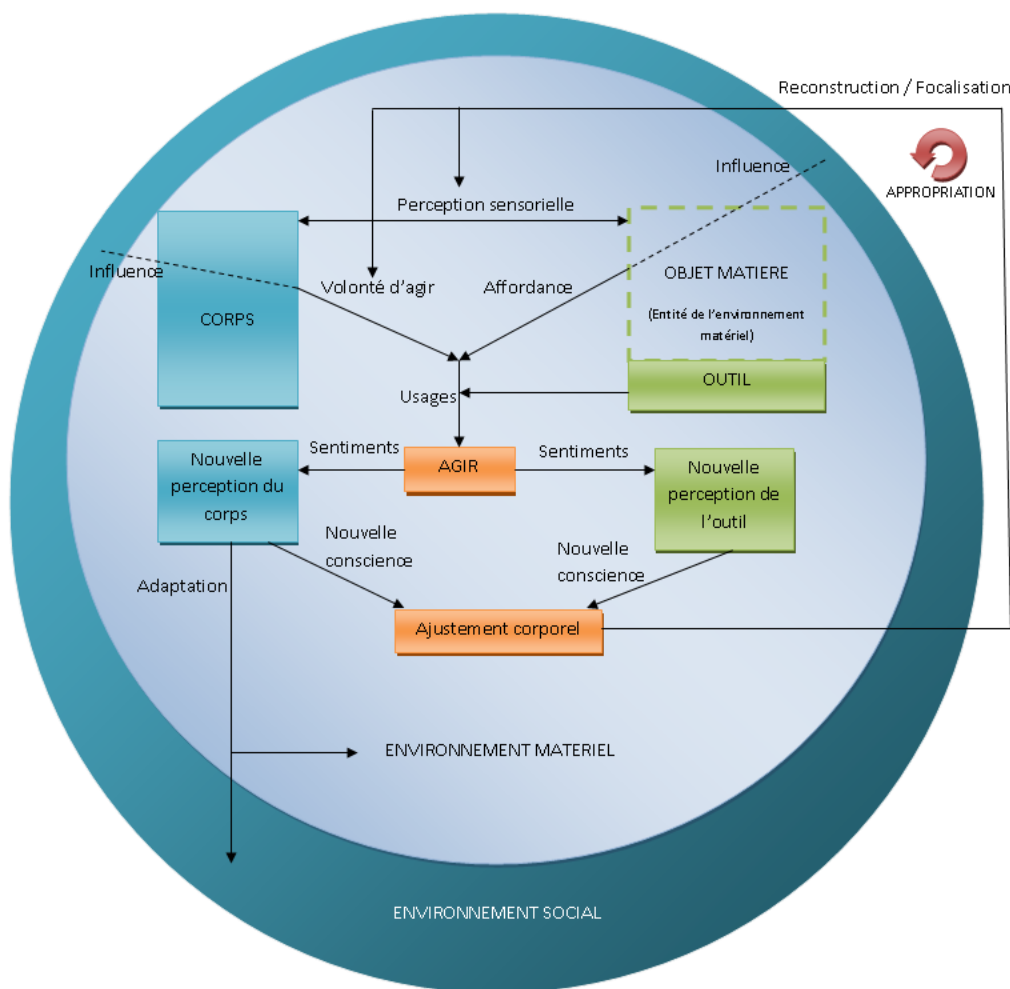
Reconstruction / Focalisation

APPROPRIATION

Influence

Perception sensorielle

Influence

CORPS

Volonté d'agir

Affordance

OBJET MATIERE

(Entité de l'environnement matériel)

OUTIL

Usages

Sentiments

AGIR

Sentiments

Nouvelle perception du corps

Nouvelle perception de l'outil

Nouvelle conscience

Nouvelle conscience

Adaptation

Ajustement corporel

ENVIRONNEMENT MATERIEL

ENVIRONNEMENT SOCIAL